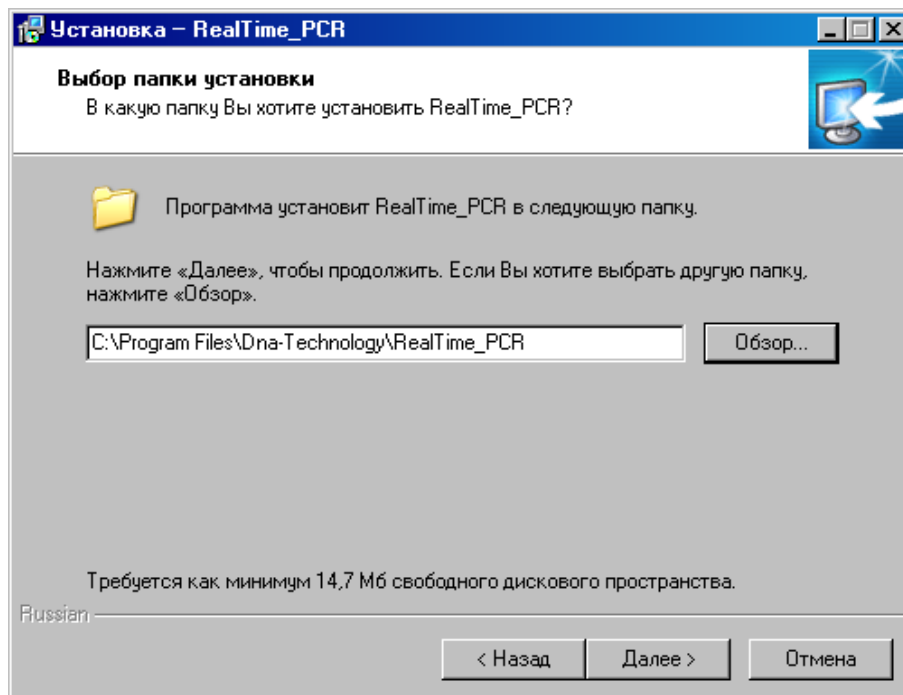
Установка – RealTime_PCR

Выбор папки установки
В какую папку Вы хотите установить RealTime_PCR?

Программа установит RealTime_PCR в следующую папку.

Нажмите «Далее», чтобы продолжить. Если Вы хотите выбрать другую папку, нажмите «Обзор».

C:\Program Files\Dna-Technology\RealTime_PCR

Обзор...

Требуется как минимум 14,7 Мб свободного дискового пространства.

Russian

< Назад

Далее >

Отмена